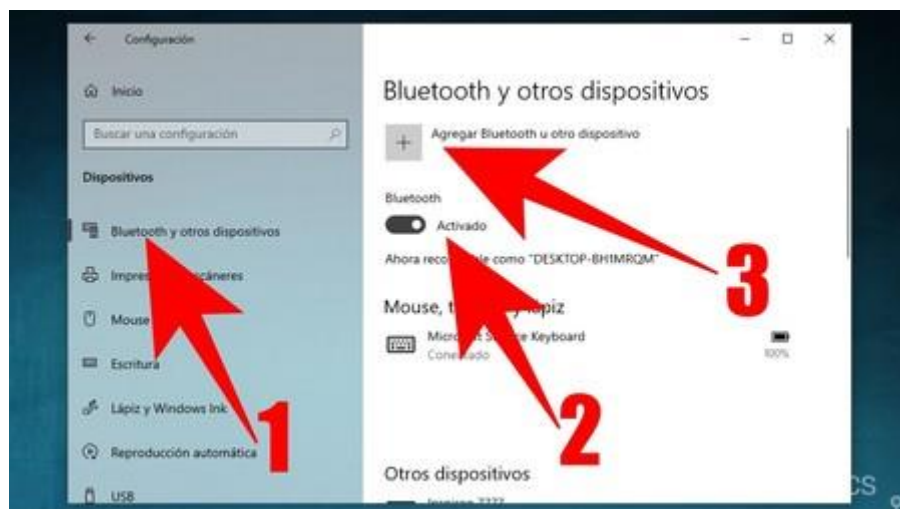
Configuración

Inicio

Buscar una configuración

Dispositivos

Bluetooth y otros dispositivos

Impres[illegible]cáneres

Mouse

Escritura

Lápiz y Windows Ink

Reproducción automática

USB

Bluetooth y otros dispositivos

+ Agregar Bluetooth u otro dispositivo

Bluetooth

Activado

Ahora reco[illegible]le como "DESKTOP-BH1MRQM"

Mouse, t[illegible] lápiz

Micro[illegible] Keyboard
Cone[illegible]ado

100%

Otros dispositivos

1

2

3